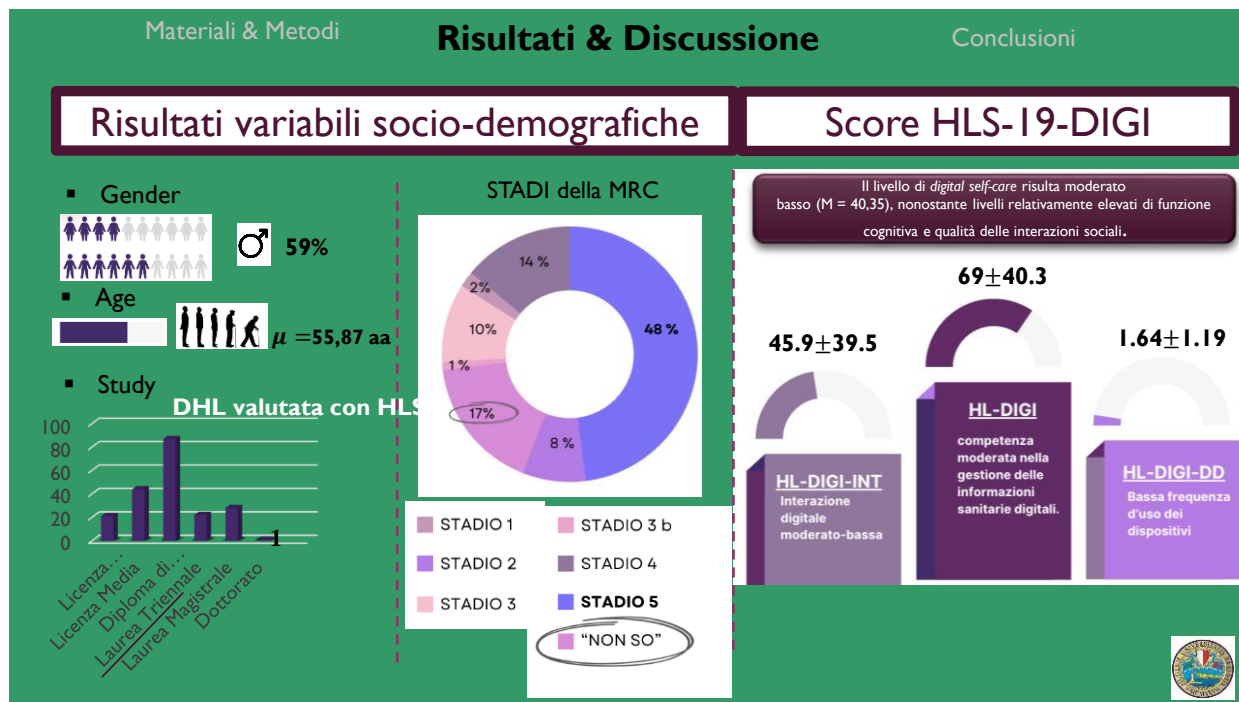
Materiali & Metodi

Risultati & Discussione

Conclusioni

Risultati variabili socio-demografiche

Score HLS-19-DIGI

▪ Gender

♂ 59%

▪ Age

$\mu$ =55,87 aa

▪ Study

DHL valutata con HLS

| | |
|---|---|
| Licenza... | |
| Licenza Media | |
| Diploma di... | |
| Laurea Triennale | |
| Laurea Magistrale | |
| Dottorato | 1 |

100
80
60
40
20
0

STADI della MRC

14 %
2%
10%
1 %
17%
8 %
48 %

STADIO 1
STADIO 2
STADIO 3
STADIO 3 b
STADIO 4
STADIO 5
"NON SO"

Il livello di digital self-care risulta moderato basso (M = 40,35), nonostante livelli relativamente elevati di funzione cognitiva e qualità delle interazioni sociali.

69$\pm$40.3

45.9$\pm$39.5

1.64$\pm$1.19

HL-DIGI
competenza moderata nella gestione delle informazioni sanitarie digitali.

HL-DIGI-INT
Interazione digitale moderato-bassa

HL-DIGI-DD
Bassa frequenza d'uso dei dispositivi